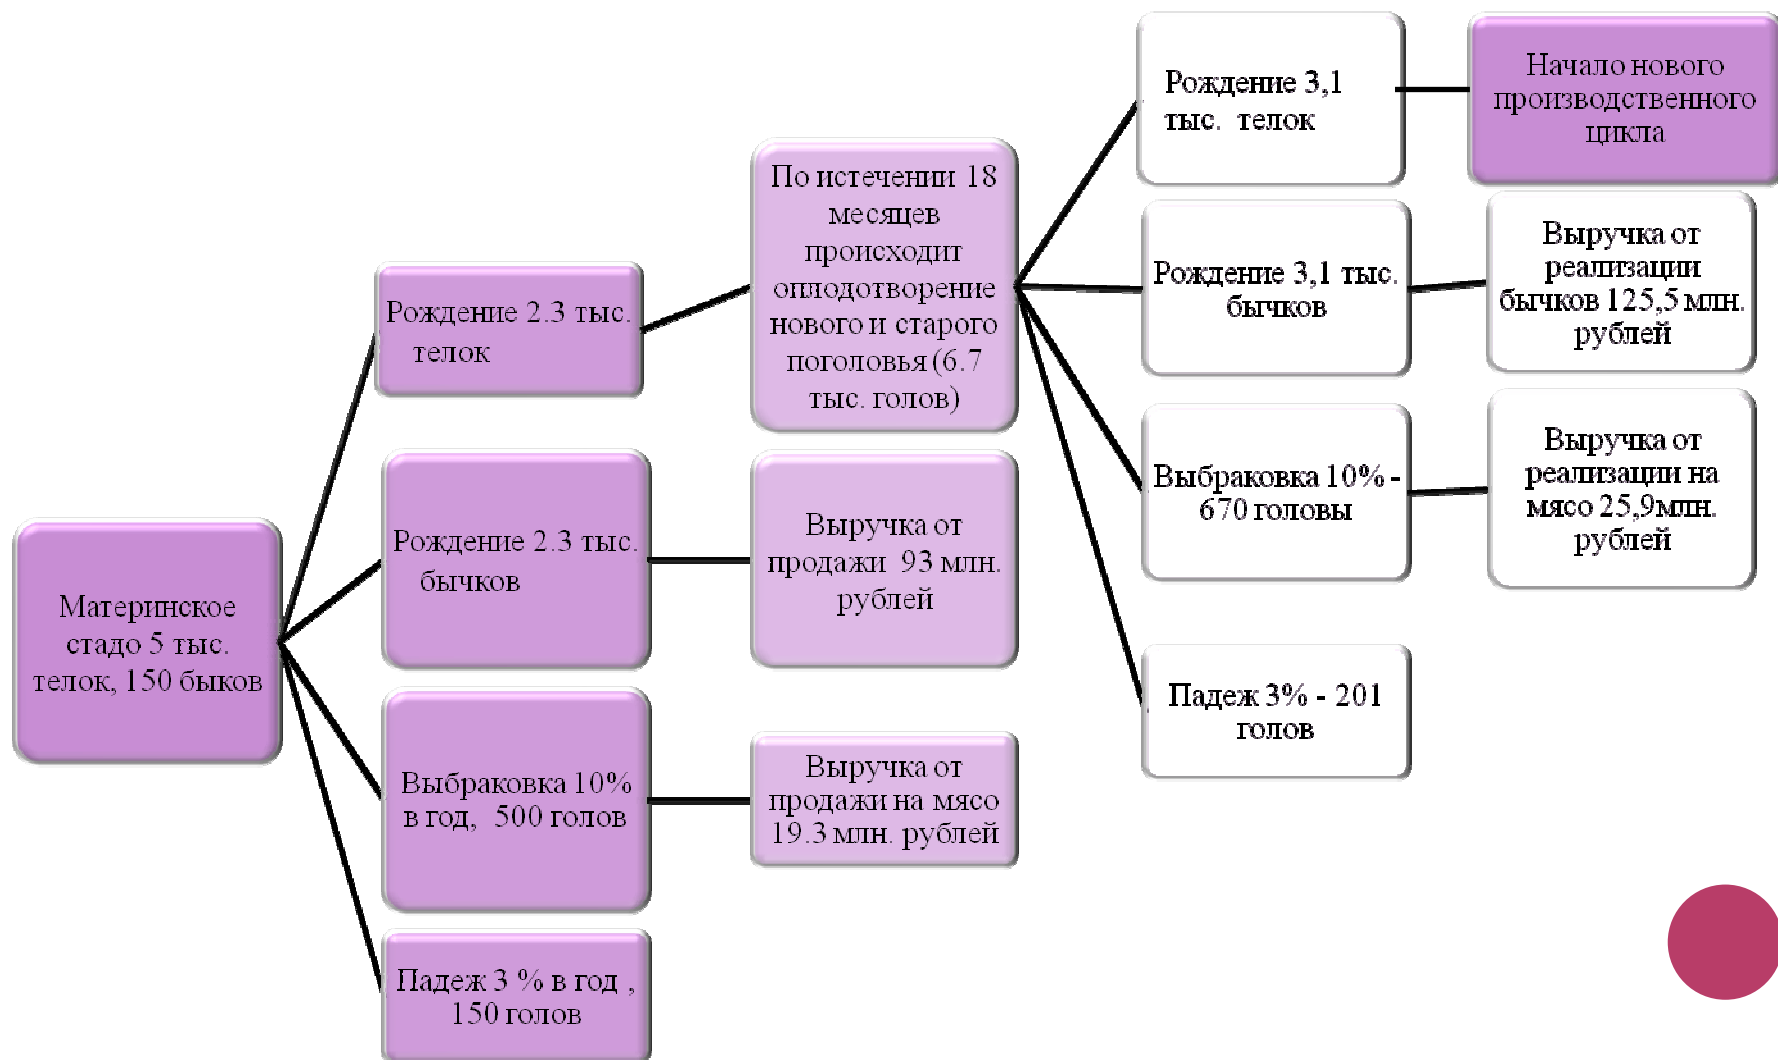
Материнское стадо 5 тыс. телок, 150 быков

Рождение 2.3 тыс. телок

Рождение 2.3 тыс. бычков

Выбраковка 10% в год, 500 голов

Падеж 3 % в год , 150 голов

По истечении 18 месяцев происходит оплодотворение нового и старого поголовья (6.7 тыс. голов)

Выручка от продажи 93 млн. рублей

Выручка от продажи на мясо 19.3 млн. рублей

Рождение 3,1 тыс. телок

Рождение 3,1 тыс. бычков

Выбраковка 10% - 670 головы

Падеж 3% - 201 голов

Начало нового производственного цикла

Выручка от реализации бычков 125,5 млн. рублей

Выручка от реализации на мясо 25,9млн. рублей